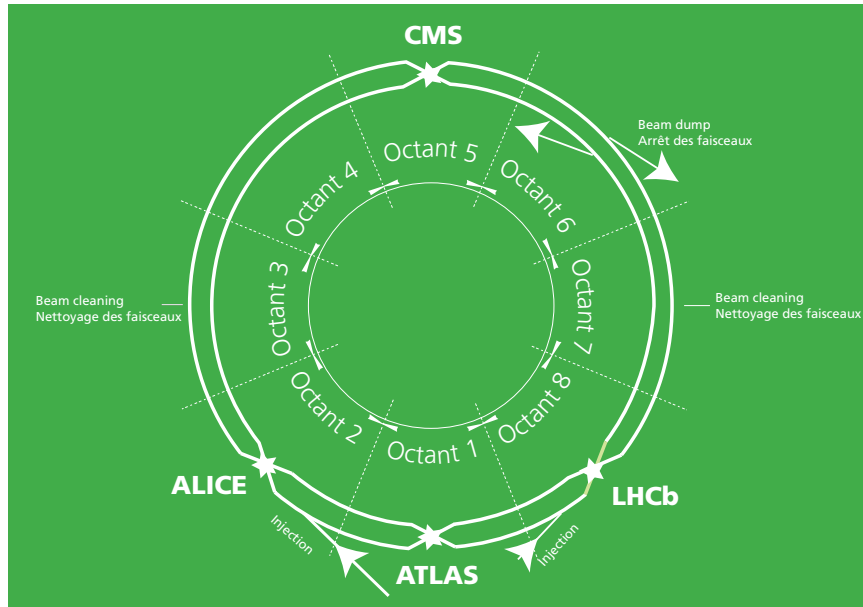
CMS

Beam dump
Arrêt des faisceaux

Octant 5

Octant 4

Octant 6

Beam cleaning
Nettoyage des faisceaux

Octant 3

Octant 7

Beam cleaning
Nettoyage des faisceaux

Octant 2

Octant 8

Octant 1

ALICE

LHCb

Injection

Injection

ATLAS